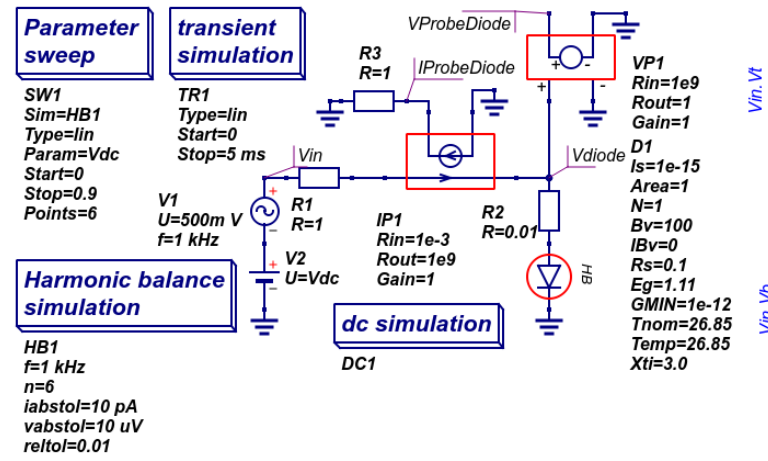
Parameter sweep

transient simulation

SW1
Sim=HB1
Type=lin
Param=Vdc
Start=0
Stop=0.9
Points=6

TR1
Type=lin
Start=0
Stop=5 ms

R3
R=1

IProbeDiode

VProbeDiode

VP1
Rin=1e9
Rout=1
Gain=1

Vin.Vt

Vin

Vdiode

D1
Is=1e-15
Area=1
N=1
Bv=100
IBv=0
Rs=0.1
Eg=1.11
GMIN=1e-12
Tnom=26.85
Temp=26.85
Xti=3.0

V1
U=500m V
f=1 kHz

R1
R=1

IP1
Rin=1e-3
Rout=1e9
Gain=1

R2
R=0.01

HB

V2
U=Vdc

Harmonic balance simulation

dc simulation

DC1

HB1
f=1 kHz
n=6
iabstol=10 pA
vabstol=10 uV
reltol=0.01

Vin.Vb